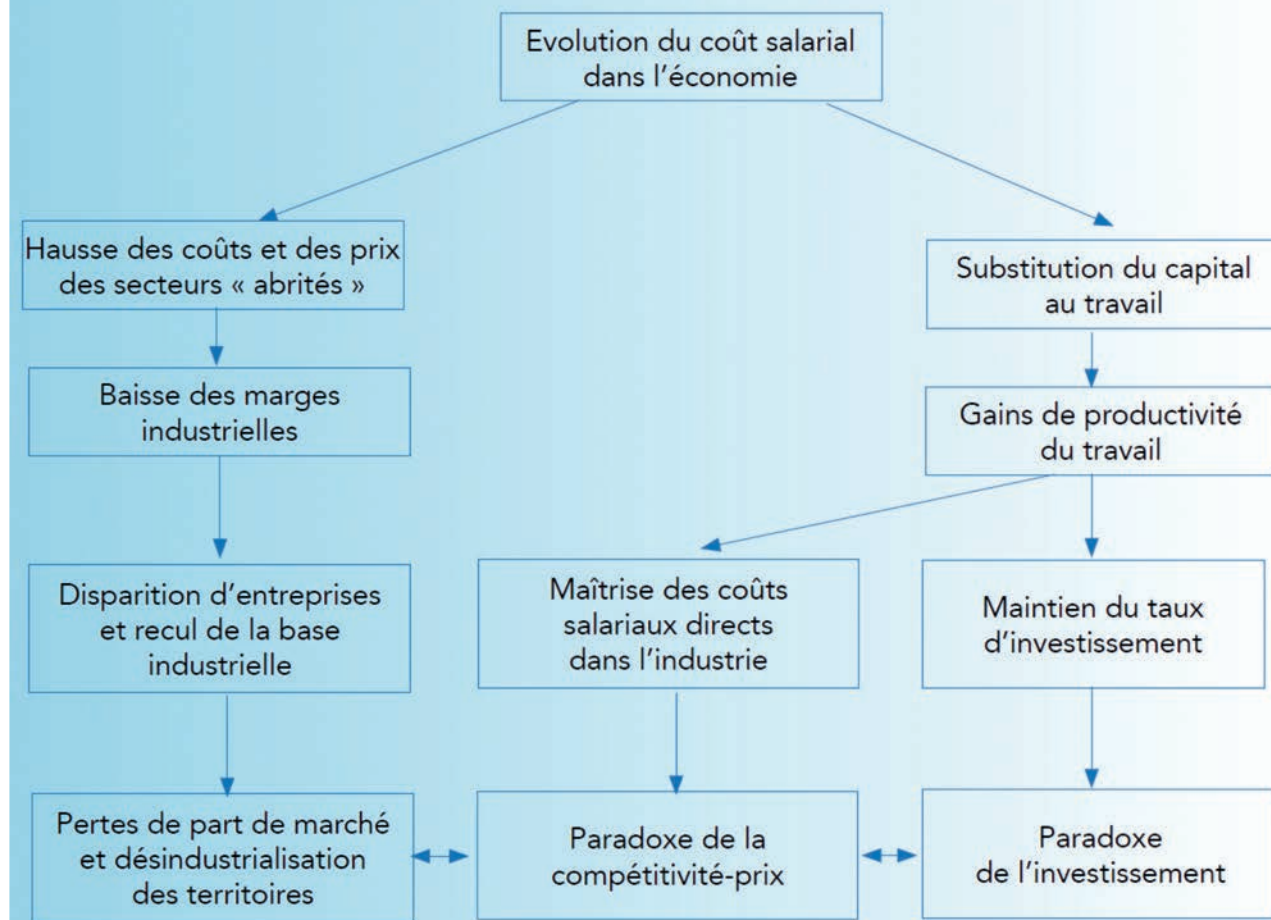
Evolution du coût salarial dans l'économie

Hausse des coûts et des prix des secteurs « abrités »

Baisse des marges industrielles

Disparition d'entreprises et recul de la base industrielle

Pertes de part de marché et désindustrialisation des territoires

Substitution du capital au travail

Gains de productivité du travail

Maîtrise des coûts salariaux directs dans l'industrie

Maintien du taux d'investissement

Paradoxe de la compétitivité-prix

Paradoxe de l'investissement